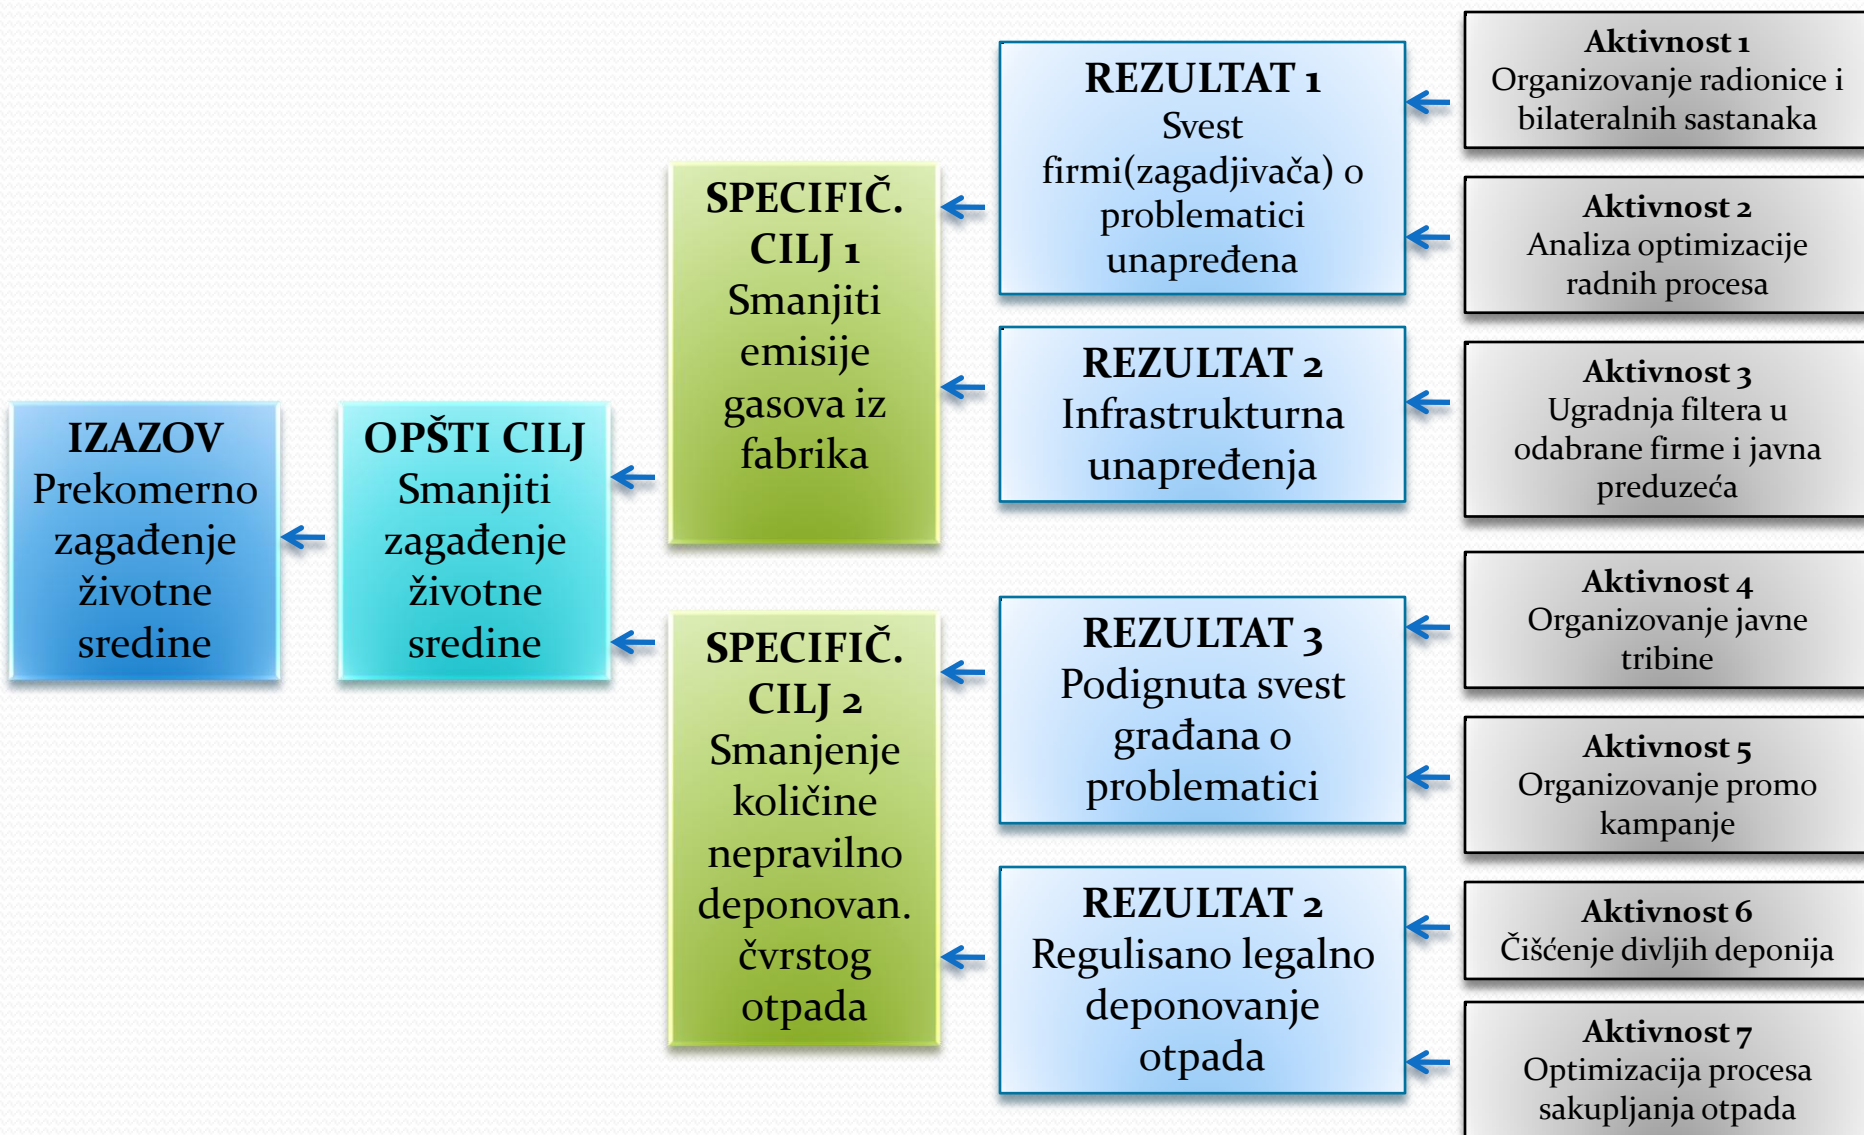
IZAZOV
Prekomerno zagađenje životne sredine

OPŠTI CILJ
Smanjiti zagađenje životne sredine

SPECIFIČ. CILJ 1
Smanjiti emisije gasova iz fabrika

SPECIFIČ. CILJ 2
Smanjenje količine nepravilno deponovan. čvrstog otpada

REZULTAT 1
Svest firmi(zagadjivača) o problematici unapređena

REZULTAT 2
Infrastrukturna unapređenja

REZULTAT 3
Podignuta svest građana o problematici

REZULTAT 2
Regulisano legalno deponovanje otpada

Aktivnost 1
Organizovanje radionice i bilateralnih sastanaka

Aktivnost 2
Analiza optimizacije radnih procesa

Aktivnost 3
Ugradnja filtera u odabrane firme i javna preduzeća

Aktivnost 4
Organizovanje javne tribine

Aktivnost 5
Organizovanje promo kampanje

Aktivnost 6
Čišćenje divljih deponija

Aktivnost 7
Optimizacija procesa sakupljanja otpada